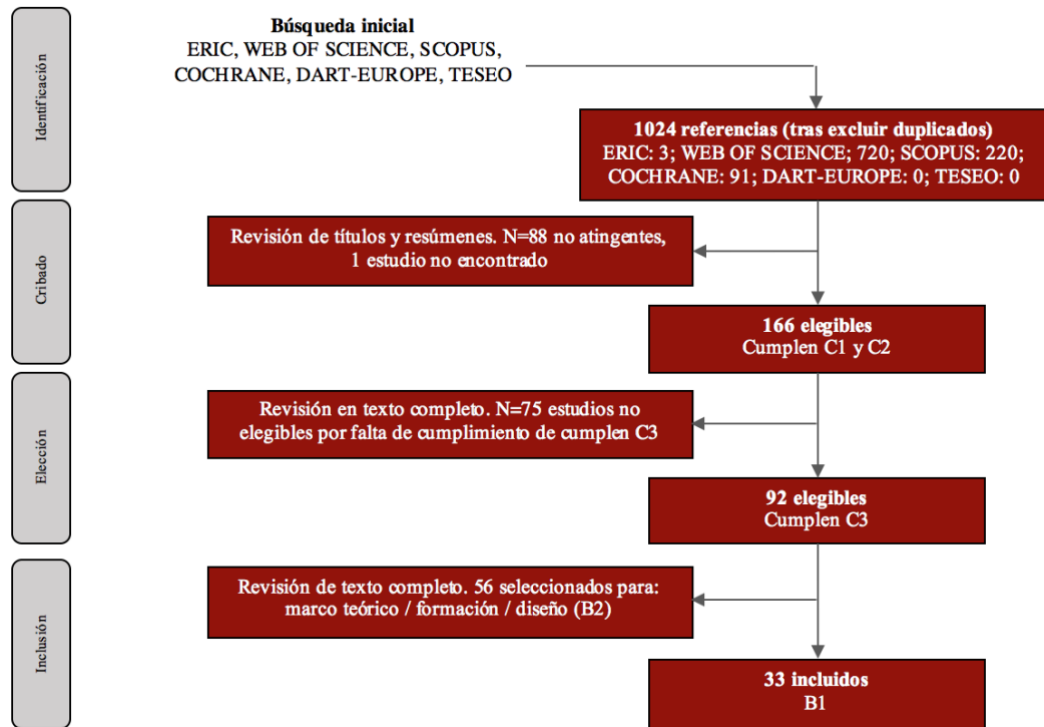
Identificación

Búsqueda inicial
ERIC, WEB OF SCIENCE, SCOPUS, COCHRANE, DART-EUROPE, TESEO

1024 referencias (tras excluir duplicados)
ERIC: 3; WEB OF SCIENCE; 720; SCOPUS: 220; COCHRANE: 91; DART-EUROPE: 0; TESEO: 0

Cribado

Revisión de títulos y resúmenes. N=88 no atingentes, 1 estudio no encontrado

166 elegibles
Cumplen C1 y C2

Elección

Revisión en texto completo. N=75 estudios no elegibles por falta de cumplimiento de cumplen C3

92 elegibles
Cumplen C3

Inclusión

Revisión de texto completo. 56 seleccionados para: marco teórico / formación / diseño (B2)

33 incluidos
B1